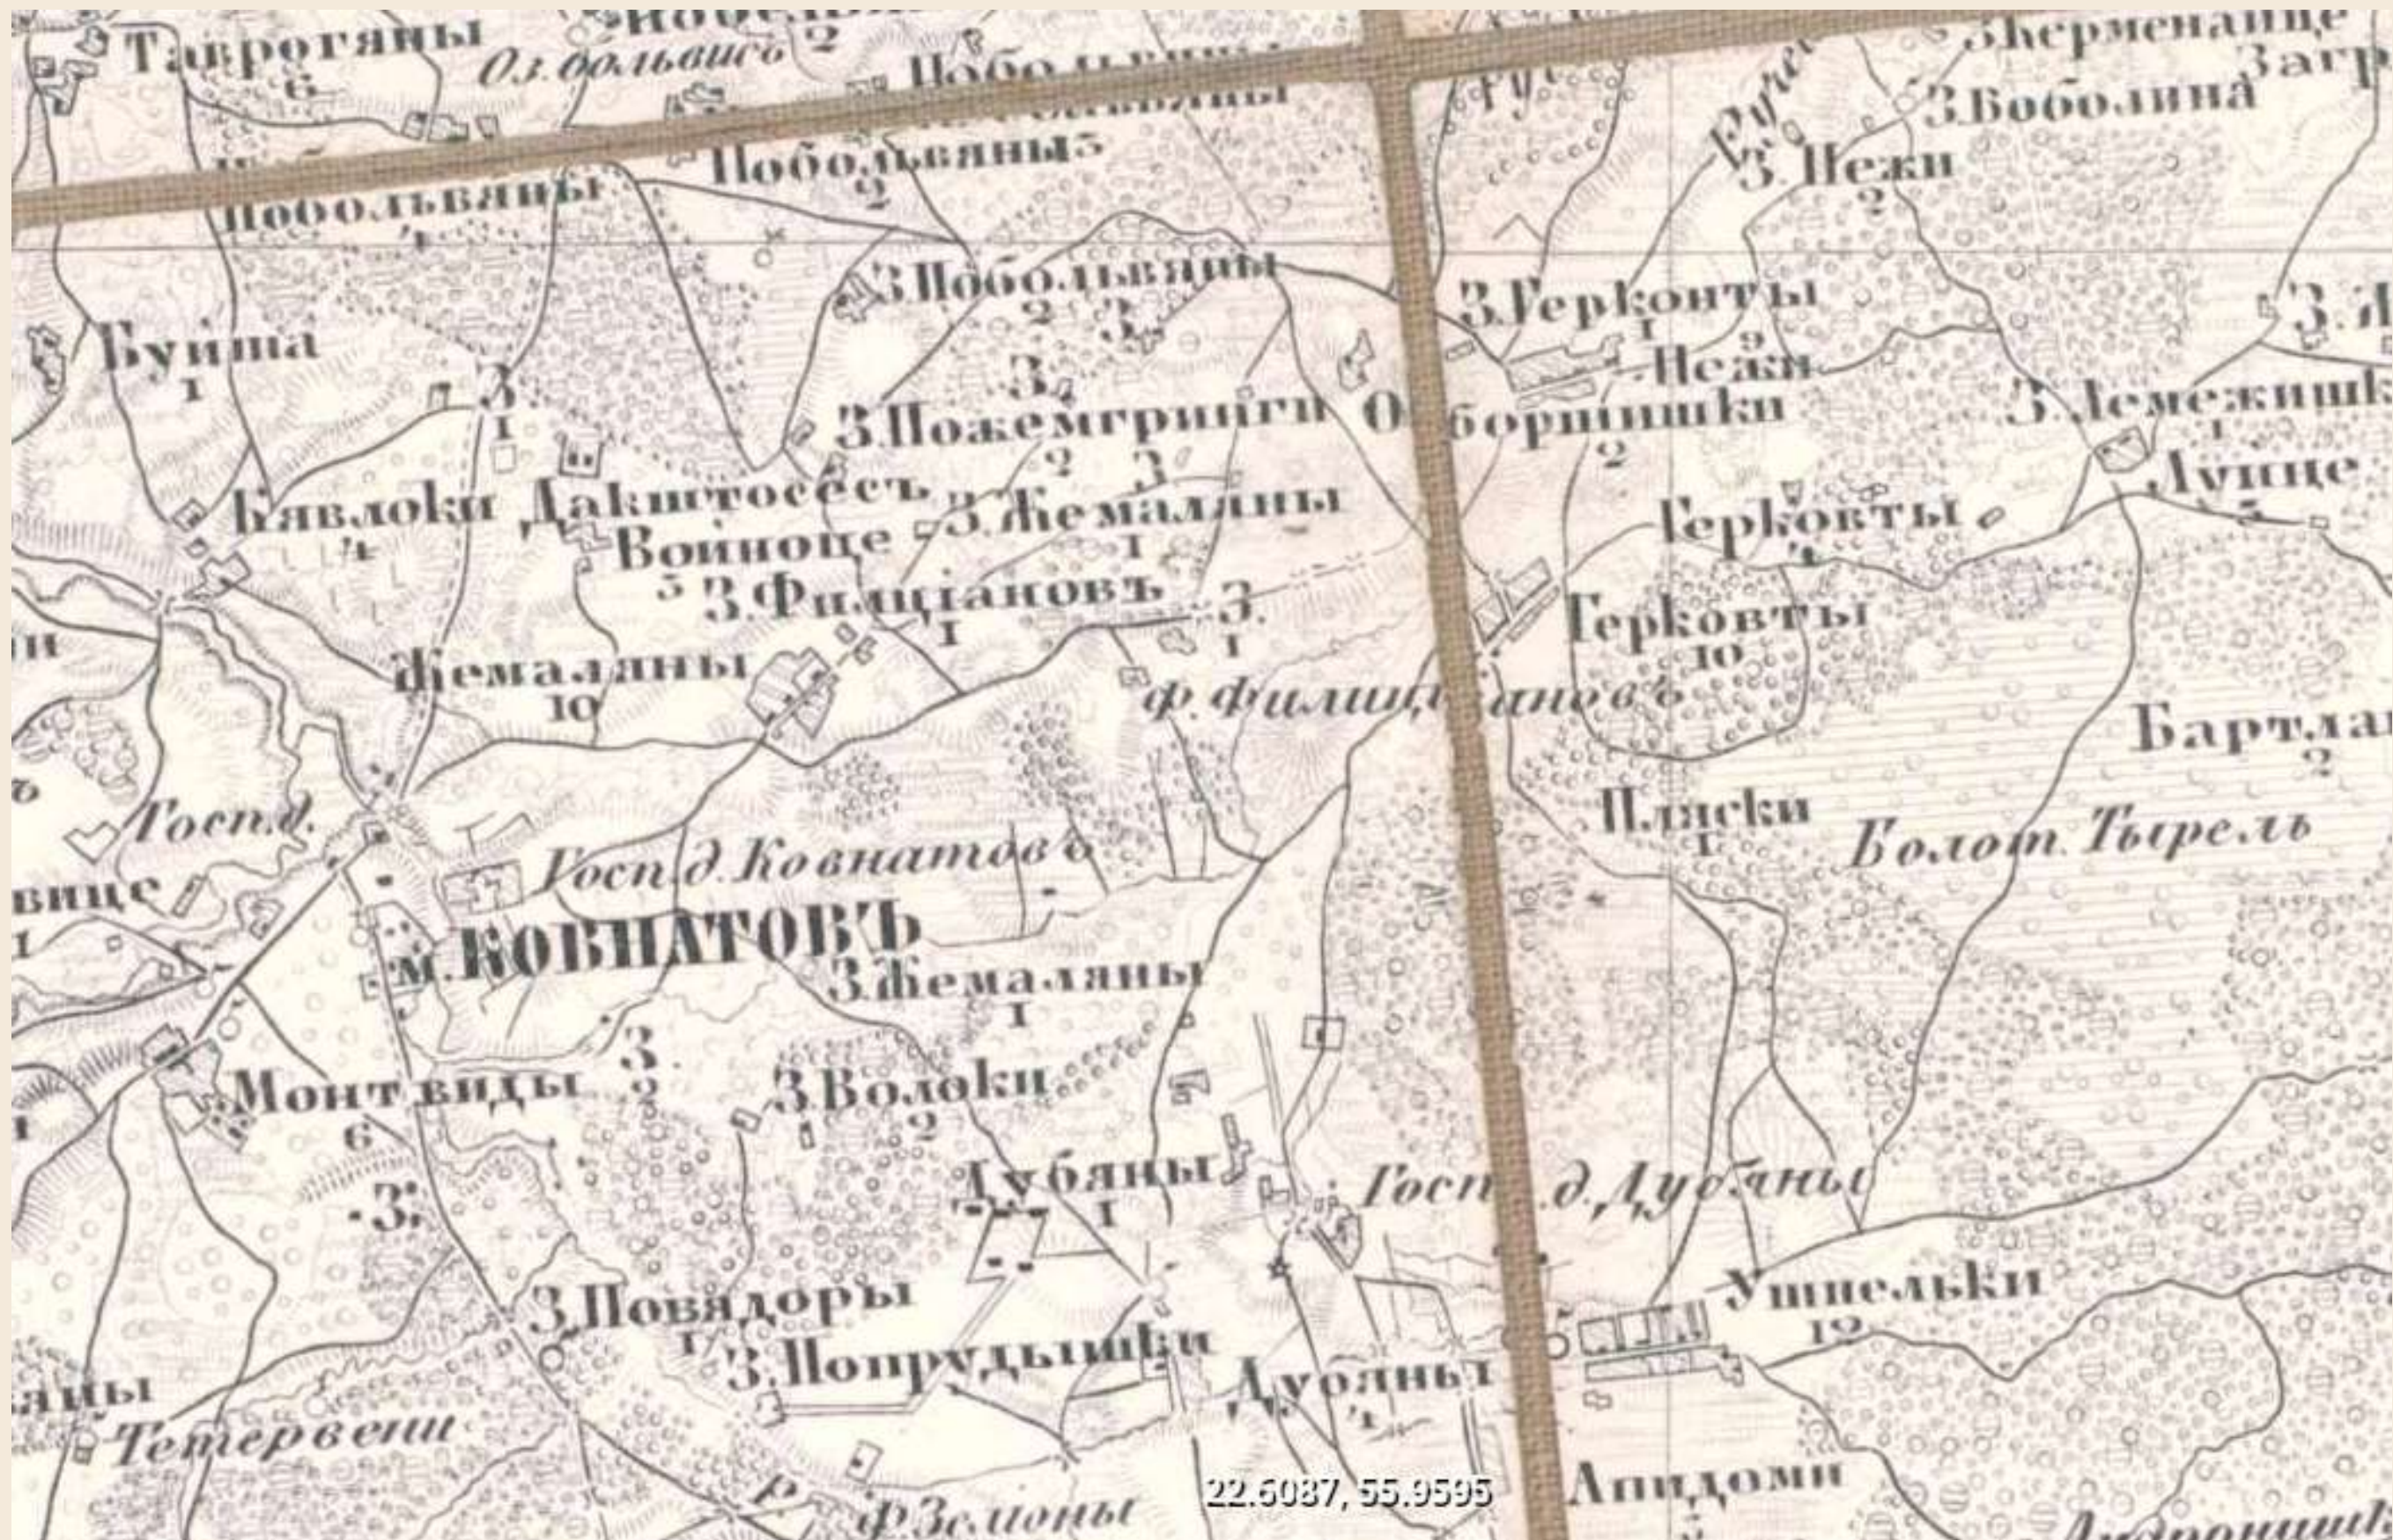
Таврогяны
6
Оз. Больвишъ
Побольвяны 2
Побольвяны
Побольвяны 3
2
Побольвяны
З. Керменайце
Загр
З. Боболина
З. Нежи
2
З. Побольвяны
2 З.
З. Геркоиты
1 9
Нежи
Буйна
1
З.
1
З.
З. Пожемгриигп
2 З.
Оборнишки
2
З. Лемежишк
1
Лунце
З.
Бявлоки
4
Дакштоесесъ
Войноце
З. Жемаляны
1
Геркоиты
1
5
З. Филицiановъ
1
З.
1
Геркоиты
10
Жемаляны
10
ф. Филицiановъ
Бартла
2
Госп.
Госп. д. Ковнатовъ
Плиски
1
Болот. Тырель
вице
1
м. КОВНАТОВЪ
З. Жемаляны
1
З.
2
Монтвиды
6
З. Волоки
2
Дубяны
1
Госп. д. Дубяны
З.
З. Повядоры
1
З. Попрудышки
Ушпельки
12
Дубяны
1
яны
Тетервени
Р.
ф. Земоны
22.6087, 55.9595
Апидоми